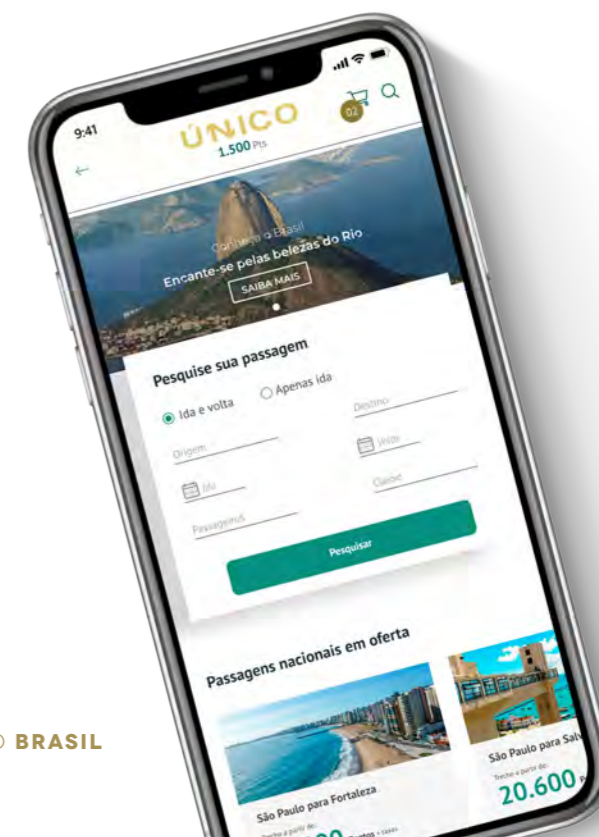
9:41

ÚNICO
1.500 Pts

02

Conheça o Brasil
Encante-se pelas belezas do Rio
SAIBA MAIS

Pesquise sua passagem

Ida e volta
Apenas ida

Origem
Destino
Ida
Volta
Passageiros
Classe

Pesquisar

Passagens nacionais em oferta

São Paulo para Fortaleza
Trecho a partir de:
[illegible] pontos + taxas

São Paulo para Salv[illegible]
Trecho a partir de:
20.600

BRASIL